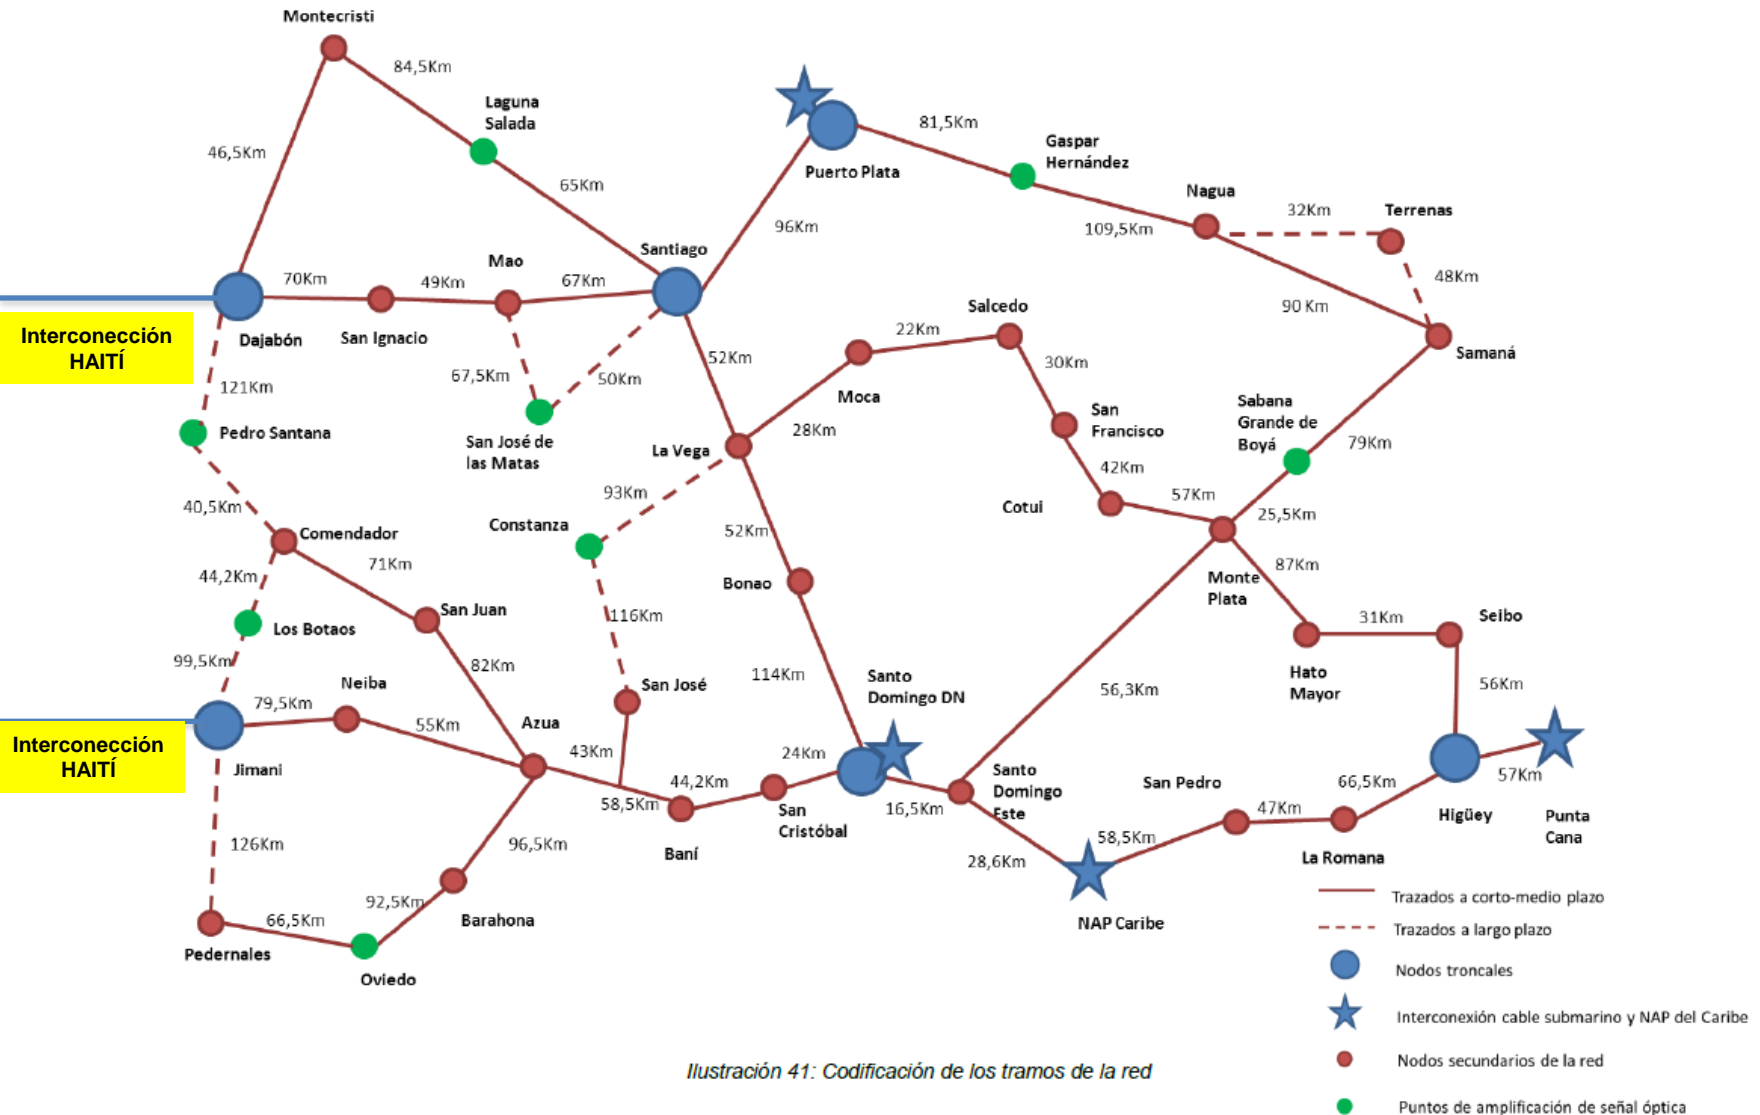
Montecristi
84,5Km
46,5Km
Laguna Salada
65Km
Puerto Plata
81,5Km
Gaspar Hernández
Nagua
32Km
Terrenas
109,5Km
96Km
Santiago
Mao
70Km
49Km
67Km
48Km
90 Km
Interconección HAITÍ
Dajabón
San Ignacio
Salcedo
22Km
Samaná
121Km
67,5Km
50Km
52Km
30Km
Moca
San Francisco
Sabana Grande de Boyá
79Km
Pedro Santana
San José de las Matas
La Vega
28Km
42Km
93Km
57Km
40,5Km
Cotui
25,5Km
Comendador
Constanza
52Km
71Km
87Km
44,2Km
Monte Plata
Bonao
San Juan
116Km
31Km
Seibo
Los Botaos
82Km
99,5Km
114Km
Santo Domingo DN
Hato Mayor
56Km
Neiba
San José
56,3Km
79,5Km
Interconección HAITÍ
55Km
Azua
24Km
43Km
Jimani
Santo Domingo Este
San Pedro
66,5Km
57Km
44,2Km
58,5Km
16,5Km
47Km
Higüey
San Cristóbal
Punta Cana
126Km
96,5Km
58,5Km
Baní
La Romana
28,6Km
92,5Km
66,5Km
Barahona
NAP Caribe
Trazados a corto-medio plazo
Trazados a largo plazo
Pedernales
Oviedo
Nodos troncales
Interconexión cable submarino y NAP del Caribe
Ilustración 41: Codificación de los tramos de la red
Nodos secundarios de la red
Puntos de amplificación de señal óptica